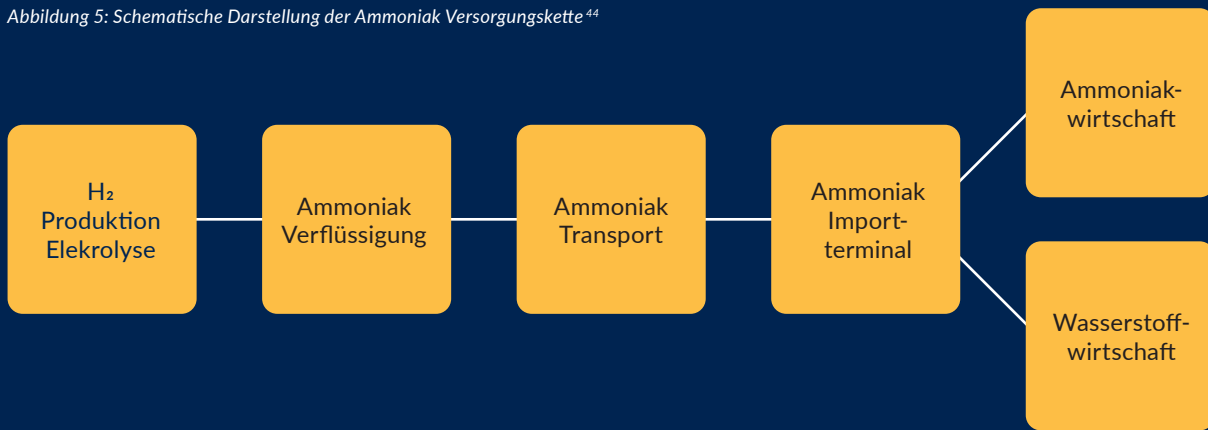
Abbildung 5: Schematische Darstellung der Ammoniak Versorgungskette $^{44}$

$H_2$ Produktion Elekrolyse

Ammoniak Verflüssigung

Ammoniak Transport

Ammoniak Import-terminal

Ammoniak-wirtschaft

Wasserstoff-wirtschaft